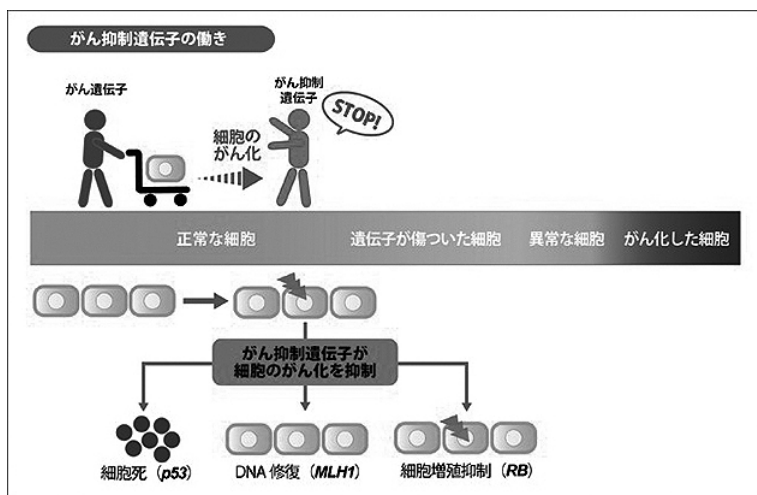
がん抑制遺伝子の働き

がん遺伝子

がん抑制遺伝子

STOP!

細胞のがん化

正常な細胞

遺伝子が傷ついた細胞

異常な細胞

がん化した細胞

がん抑制遺伝子が細胞のがん化を抑制

細胞死（*p53*）

DNA 修復（*MLH1*）

細胞増殖抑制（*RB*）